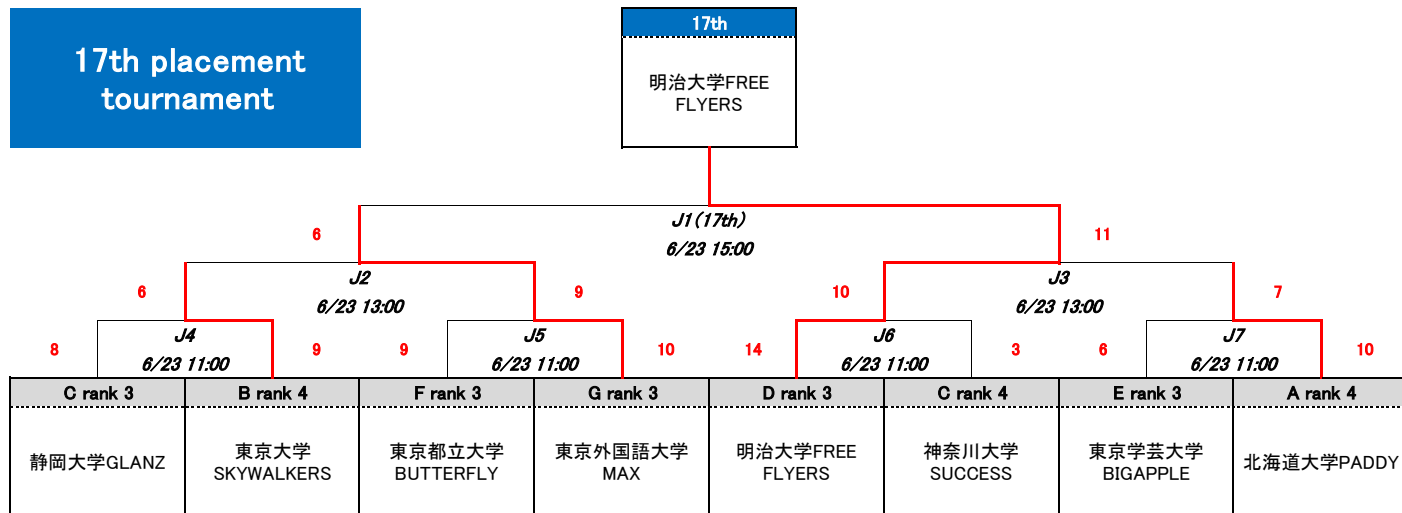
17th placement tournament

17th

明治大学FREE FLYERS

J1(17th)
6/23 15:00

6

11

J2
6/23 13:00

6

9

J3
6/23 13:00

10

7

8

J4
6/23 11:00

9

9

J5
6/23 11:00

10

14

J6
6/23 11:00

3

6

J7
6/23 11:00

10

| C rank 3 | B rank 4 | F rank 3 | G rank 3 | D rank 3 | C rank 4 | E rank 3 | A rank 4 |
|---|---|---|---|---|---|---|---|
| 静岡大学GLANZ | 東京大学 SKYWALKERS | 東京都立大学 BUTTERFLY | 東京外国語大学 MAX | 明治大学FREE FLYERS | 神奈川大学 SUCCESS | 東京学芸大学 BIGAPPLE | 北海道大学PADDY |